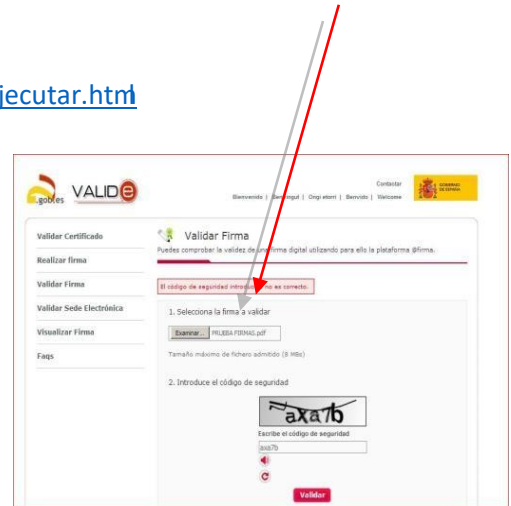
jecutar.html

.gob.es VALIDe

Contactar
Bienvenido | Benvingut | Ongi etorri | Benvido | Welcome

GOBIERNO DE ESPAÑA

Validar Certificado
Realizar firma
Validar Firma
Validar Sede Electrónica
Visualizar Firma
Faqs

Validar Firma

Puedes comprobar la validez de una firma digital utilizando para ello la plataforma @firma.

El código de seguridad introducido no es correcto.

1. Selecciona la firma a validar

Examinar... PRUEBA FIRMAS.pdf

Tamaño máximo de fichero admitido (8 MBs)

2. Introduce el código de seguridad

axa7b

Escribe el código de seguridad

axa7b

Validar